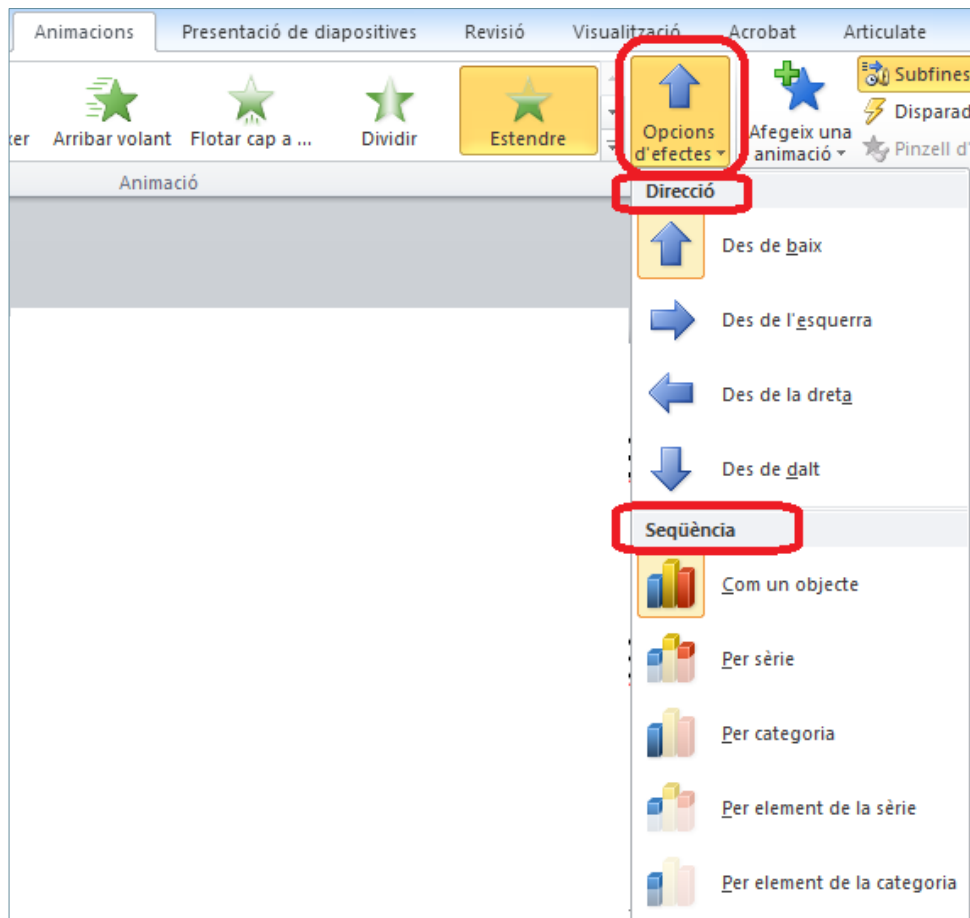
Animacions | Presentació de diapositives | Revisió | Visualització | Acrobat | Articulate

ker | Arribar volant | Flotar cap a ... | Dividir | Estendre | Opcions d'efectes | Afegeix una animació | Subfines | Disparad | Pinzell d'

Animació

Direcció

Des de baix

Des de l'esquerra

Des de la dreta

Des de dalt

Seqüència

Com un objecte

Per sèrie

Per categoria

Per element de la sèrie

Per element de la categoria